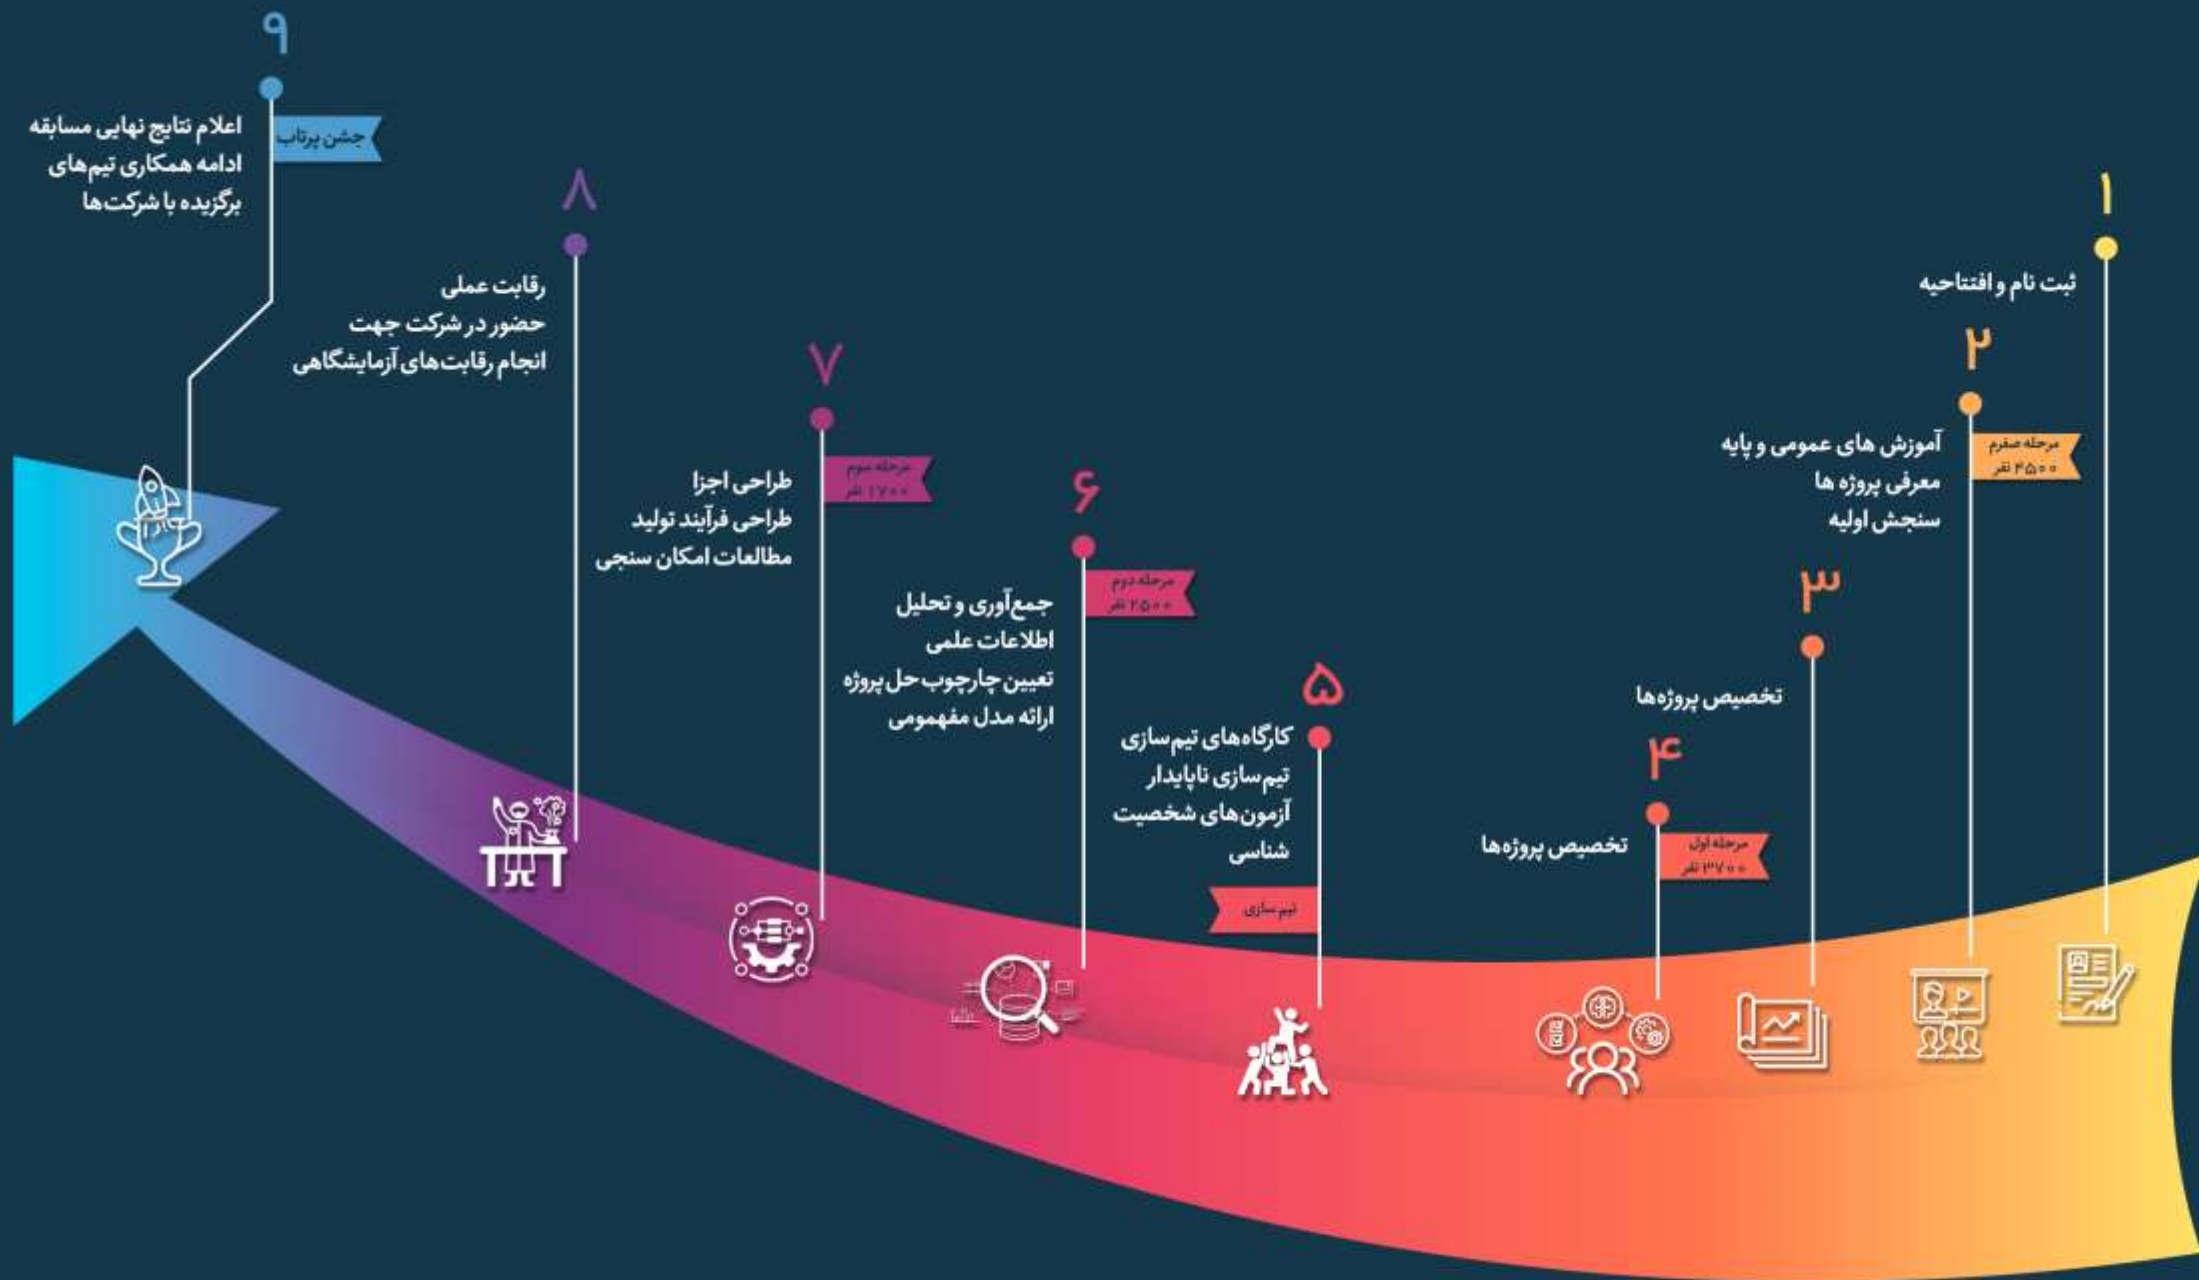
۱
ثبت نام و افتتاحیه

۲
مرحله صفرم
۴۵۰۰ نفر
آموزش های عمومی و پایه
معرفی پروژه ها
سنجش اولیه

۳
تخصیص پروژه‌ها

۴
مرحله اول
۳۷۰۰ نفر
تخصیص پروژه‌ها

۵
کارگاه‌های تیم‌سازی
تیم‌سازی ناپایدار
آزمون‌های شخصیت شناسی
تیم سازی

۶
مرحله دوم
۲۵۰۰ نفر
جمع‌آوری و تحلیل اطلاعات علمی
تعیین چارچوب حل پروژه
ارائه مدل مفهومی

۷
مرحله سوم
۱۷۰۰ نفر
طراحی اجزا
طراحی فرآیند تولید
مطالعات امکان سنجی

۸
رقابت عملی
حضور در شرکت جهت انجام رقابت‌های آزمایشگاهی

۹
جشن پرتاب
اعلام نتایج نهایی مسابقه
ادامه همکاری تیم‌های برگزیده با شرکت‌ها